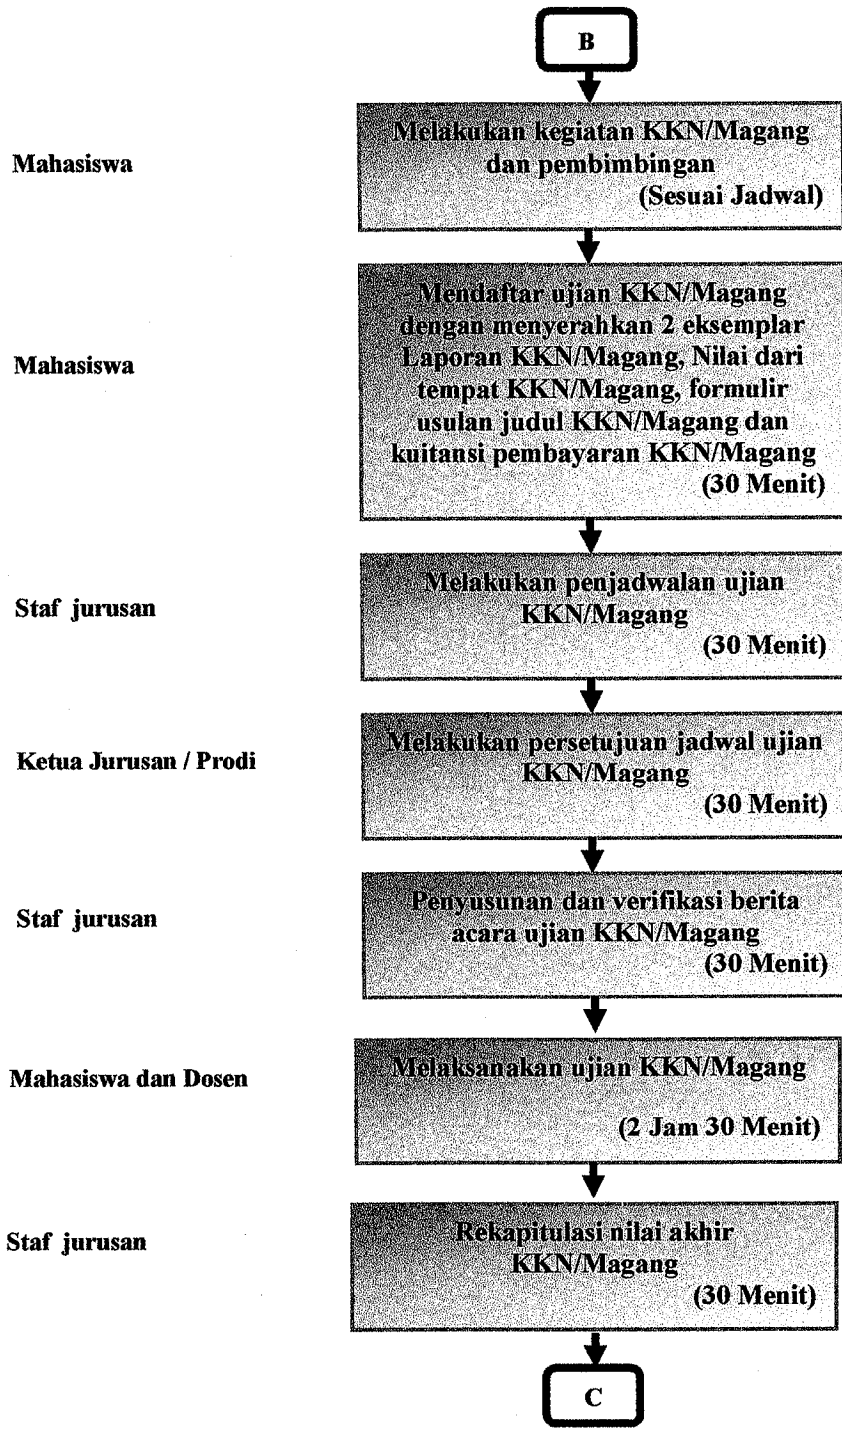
B

Mahasiswa

Melakukan kegiatan KKN/Magang dan pembimbingan (Sesuai Jadwal)

Mahasiswa

Mendaftar ujian KKN/Magang dengan menyerahkan 2 eksemplar Laporan KKN/Magang, Nilai dari tempat KKN/Magang, formulir usulan judul KKN/Magang dan kuitansi pembayaran KKN/Magang (30 Menit)

Staf jurusan

Melakukan penjadwalan ujian KKN/Magang (30 Menit)

Ketua Jurusan / Prodi

Melakukan persetujuan jadwal ujian KKN/Magang (30 Menit)

Staf jurusan

Penyusunan dan verifikasi berita acara ujian KKN/Magang (30 Menit)

Mahasiswa dan Dosen

Melaksanakan ujian KKN/Magang (2 Jam 30 Menit)

Staf jurusan

Rekapitulasi nilai akhir KKN/Magang (30 Menit)

C